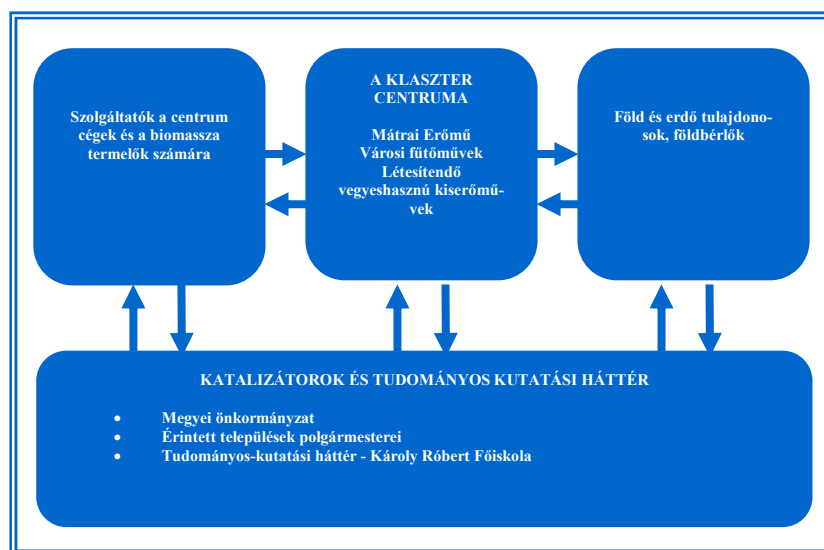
Szolgáltatók a centrum cégek és a biomassza termelők számára

A KLASZTER CENTRUMA

Mátrai Erőmű
Városi fűtőművek
Létesítendő vegyeshasznú kiserőművek

Föld és erdő tulajdonosok, földbérlők

KATALIZÁTOROK ÉS TUDOMÁNYOS KUTATÁSI HÁTTÉR

• Megyei önkormányzat
• Érintett települések polgármesterei
• Tudományos-kutatási háttér - Károly Róbert Főiskola